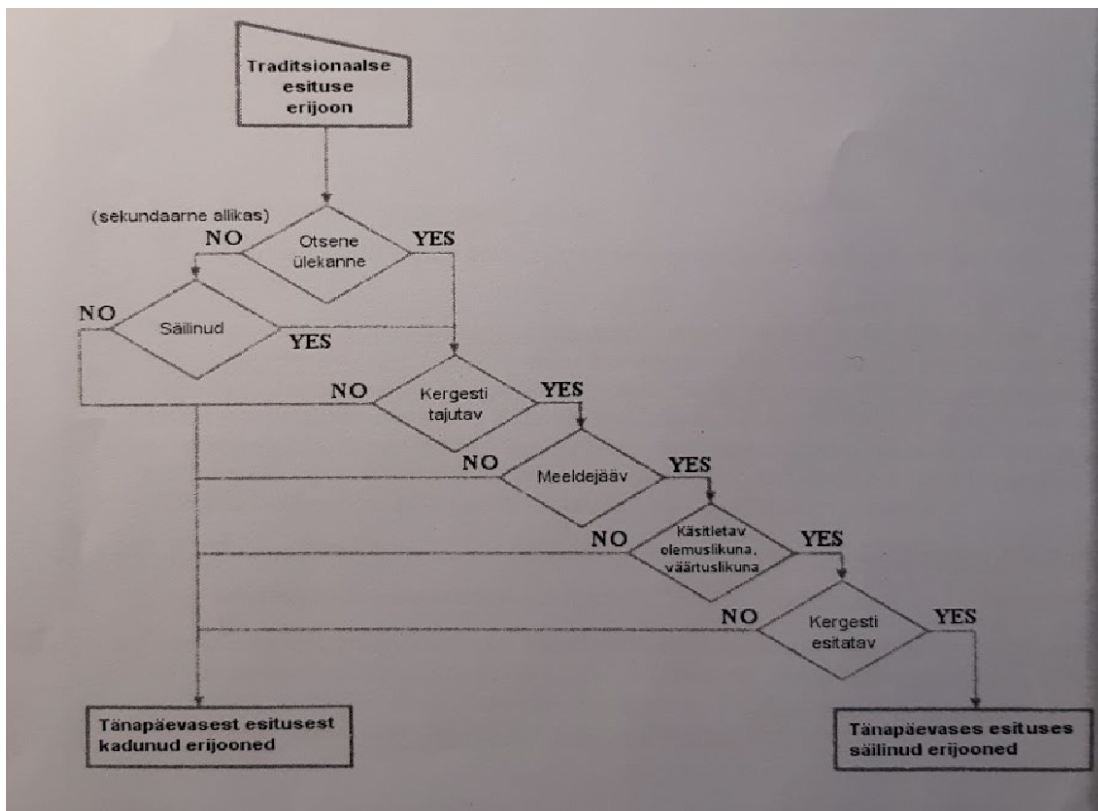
Traditsionaalse esituse erijoon

(sekundaarne allikas)

NO

Otsene ülekanne

YES

NO

Säilinud

YES

NO

Kergesti tajutav

YES

NO

Meeldejääv

YES

NO

Käsitletav olemuslikuna, väärtuslikuna

YES

NO

Kergesti esitatav

YES

Tänapäevasest esitusest kadunud erijooned

Tänapäevases esituses säilinud erijooned